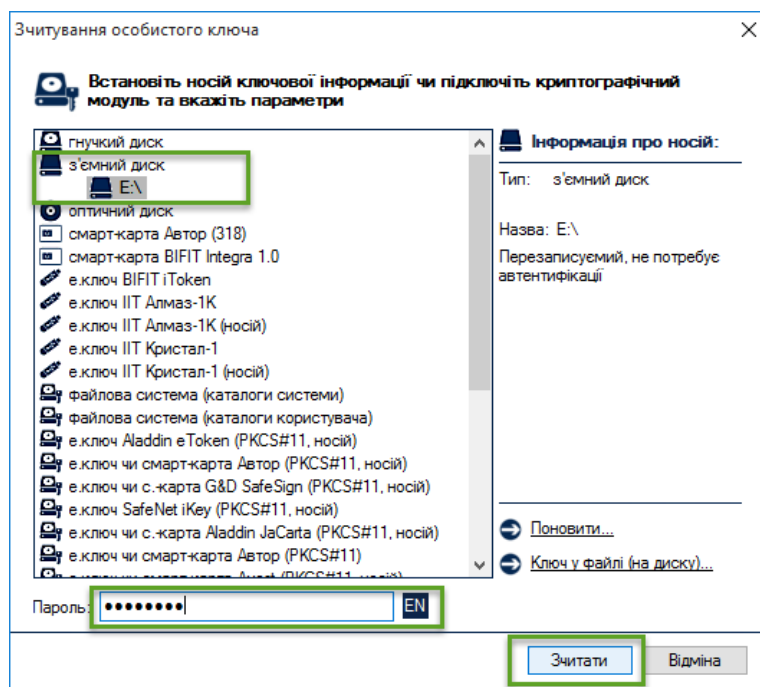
Зчитування особистого ключа

Встановіть носій ключової інформації чи підключіть криптографічний модуль та вкажіть параметри

гнучкий диск
з'ємний диск
E:\
оптичний диск
смарт-карта Автор (318)
смарт-карта BIFIT Integra 1.0
е.ключ BIFIT iToken
е.ключ ІІТ Алмаз-1К
е.ключ ІІТ Алмаз-1К (носій)
е.ключ ІІТ Кристал-1
е.ключ ІІТ Кристал-1 (носій)
файлова система (каталоги системи)
файлова система (каталоги користувача)
е.ключ Aladdin eToken (PKCS#11, носій)
е.ключ чи смарт-карта Автор (PKCS#11, носій)
е.ключ чи с.-карта G&D SafeSign (PKCS#11, носій)
е.ключ SafeNet iKey (PKCS#11, носій)
е.ключ чи с.-карта Aladdin JaCarta (PKCS#11, носій)
е.ключ чи смарт-карта Автор (PKCS#11)
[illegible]

Інформація про носій:
Тип: з'ємний диск
Назва: E:\
Перезаписуємий, не потребує автентифікації

Поновити...
Ключ у файлі (на диску)...

Пароль: ••••••••• EN

Зчитати
Відміна